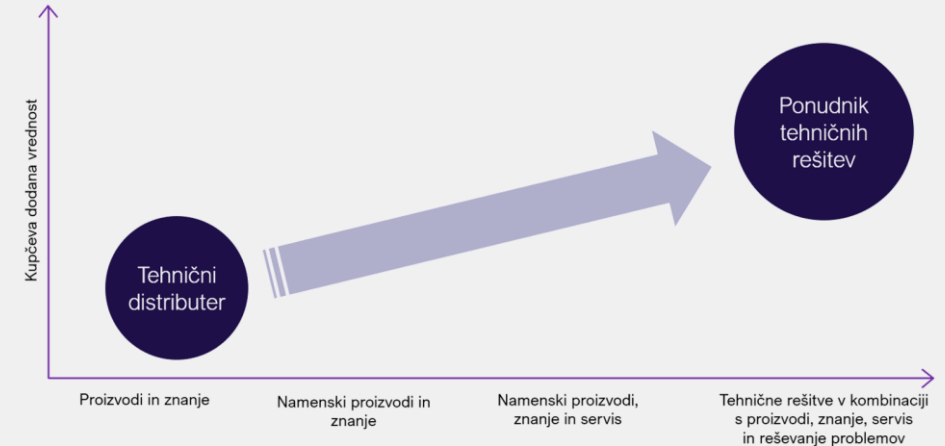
Kupčeva dodana vrednost

Tehnični distributer

Ponudnik tehničnih rešitev

Proizvodi in znanje

Namenski proizvodi in znanje

Namenski proizvodi, znanje in servis

Tehnične rešitve v kombinaciji s proizvodi, znanje, servis in reševanje problemov